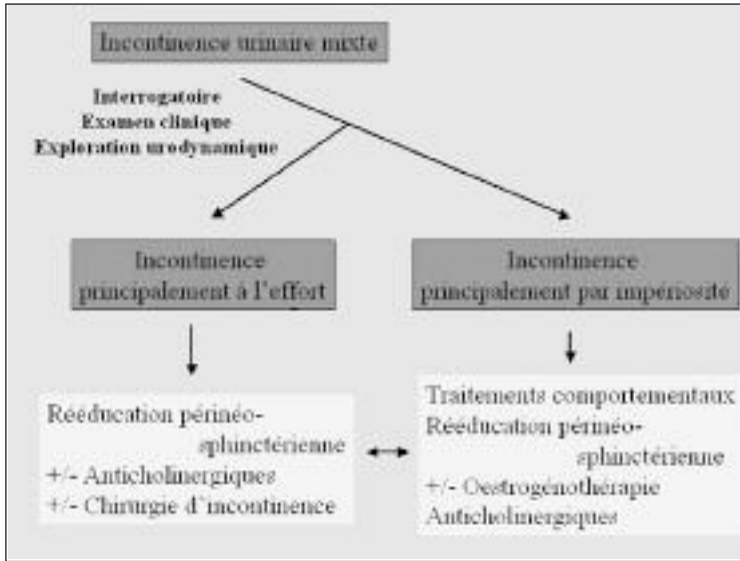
Incontinence urinaire mixte

Interrogatoire
Examen clinique
Exploration urodynamique

Incontinence principalement à l'effort

Incontinence principalement par impériosité

Rééducation périnéo-sphinctérienne
+/- Anticholinergiques
+/- Chirurgie d'incontinence

Traitements comportementaux
Rééducation périnéo-sphinctérienne
+/- Oestrogénothérapie
Anticholinergiques